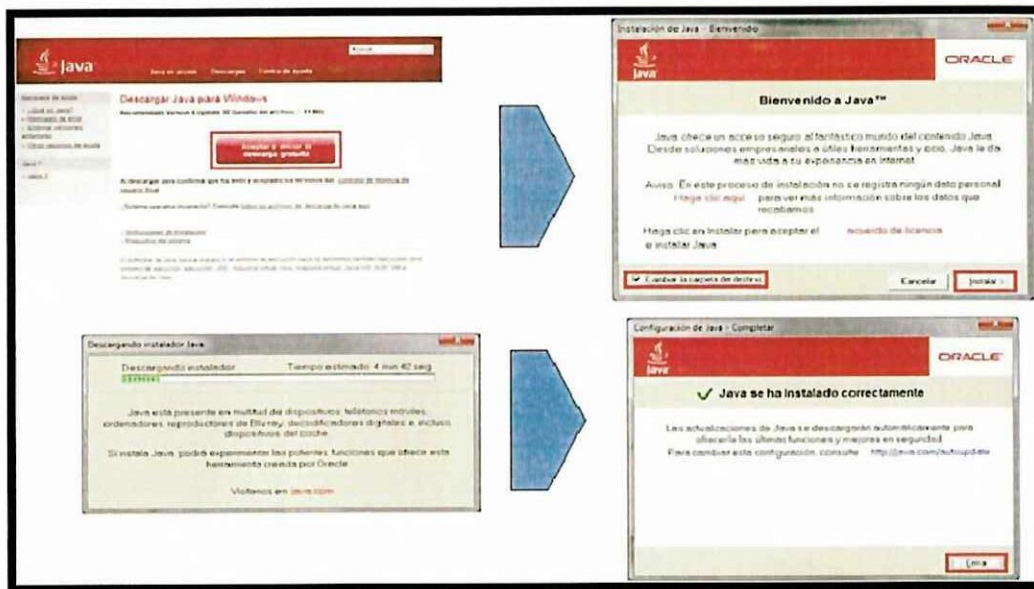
Java

Java en acción Descargas Centro de ayuda

Descargar Java para Windows

Aceptar e iniciar la descarga gratuita

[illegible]

Instalación de Java - Bienvenido

Java

ORACLE

Bienvenido a Java™

Java ofrece un acceso seguro al fantástico mundo del contenido Java. Desde soluciones empresariales a útiles herramientas y ocio, Java le da más vida a su experiencia en Internet.

Aviso: En este proceso de instalación no se registra ningún dato personal. Haga clic aquí para ver más información sobre los datos que recabamos.

Haga clic en Instalar para aceptar el acuerdo de licencia e instalar Java.

Cambiar la carpeta de destino

Cancelar Instalar >

Descargando instalador Java

Descargando instalador Tiempo estimado: 4 min 42 seg

Java está presente en multitud de dispositivos: teléfonos móviles, ordenadores, reproductores de Blu-ray, decodificadores digitales e incluso dispositivos del coche.

Si instala Java, podrá experimentar las potentes funciones que ofrece esta herramienta creada por Oracle.

Visítenos en java.com

Configuración de Java - Completar

Java

ORACLE

Java se ha instalado correctamente

Las actualizaciones de Java se descargarán automáticamente para ofrecerle las últimas funciones y mejoras en seguridad.

Para cambiar esta configuración, consulte http://java.com/autoupdate

Cerrar